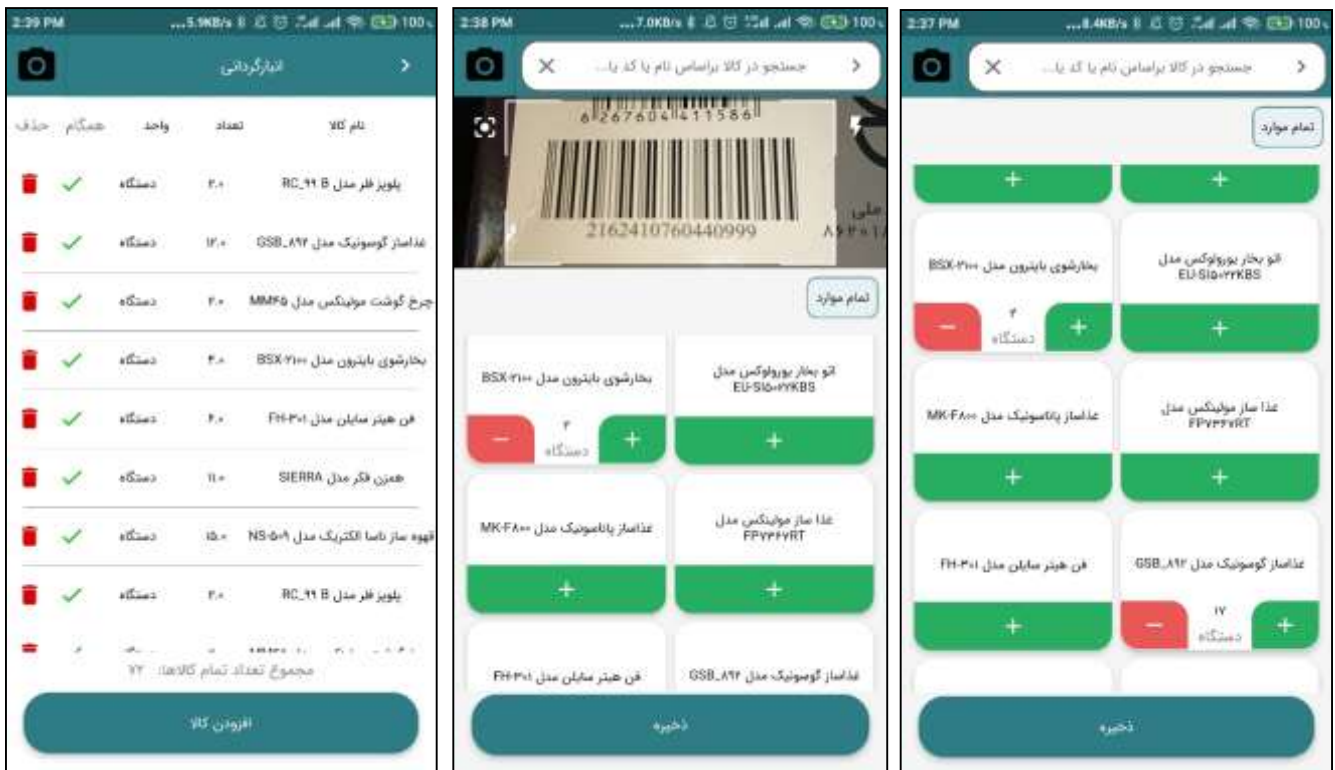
2:39 PM ...5.9KB/s 100

انبارگردانی

حذف همگام واحد تعداد نام کالا

دستگاه ۲.۰ پلویز فلر مدل RC_۹۹ B
دستگاه ۱۲.۰ غذاساز گوسونیک مدل GSB_۸۹۴
دستگاه ۲.۰ چرخ گوشت مولینکس مدل MM۴۵
دستگاه ۴.۰ بخارشوی بایترون مدل BSX-۲۱۰۰
دستگاه ۴.۰ فن هیتر سایلن مدل FH-۳۰۱
دستگاه ۱۱.۰ همزن فکر مدل SIERRA
دستگاه ۱۵.۰ قهوه ساز ناسا الکتریک مدل NS-۵۰۹
دستگاه ۲.۰ پلویز فلر مدل RC_۹۹ B

مجموع تعداد تمام کالاها: ۷۲

افزودن کالا

2:38 PM ...7.0KB/s 100

جستجو در کالا براساس نام یا کد یا...

6267604411586
2162410760440999

تمام موارد

بخارشوی بایترون مدل BSX-۲۱۰۰
۴
دستگاه
اتو بخار یوروولوکس مدل EU-SI۵۰۲۲KBS
غذاساز پاناسونیک مدل MK-F۸۰۰
غذا ساز مولینکس مدل FP۷۳۴۷RT
فن هیتر سایلن مدل FH-۳۰۱
غذاساز گوسونیک مدل GSB_۸۹۴

ذخیره

2:37 PM ...8.4KB/s 100

جستجو در کالا براساس نام یا کد یا...

تمام موارد

بخارشوی بایترون مدل BSX-۲۱۰۰
۴
دستگاه
اتو بخار یوروولوکس مدل EU-SI۵۰۲۲KBS
غذاساز پاناسونیک مدل MK-F۸۰۰
غذا ساز مولینکس مدل FP۷۳۴۷RT
فن هیتر سایلن مدل FH-۳۰۱
غذاساز گوسونیک مدل GSB_۸۹۴
۱۷
دستگاه

ذخیره